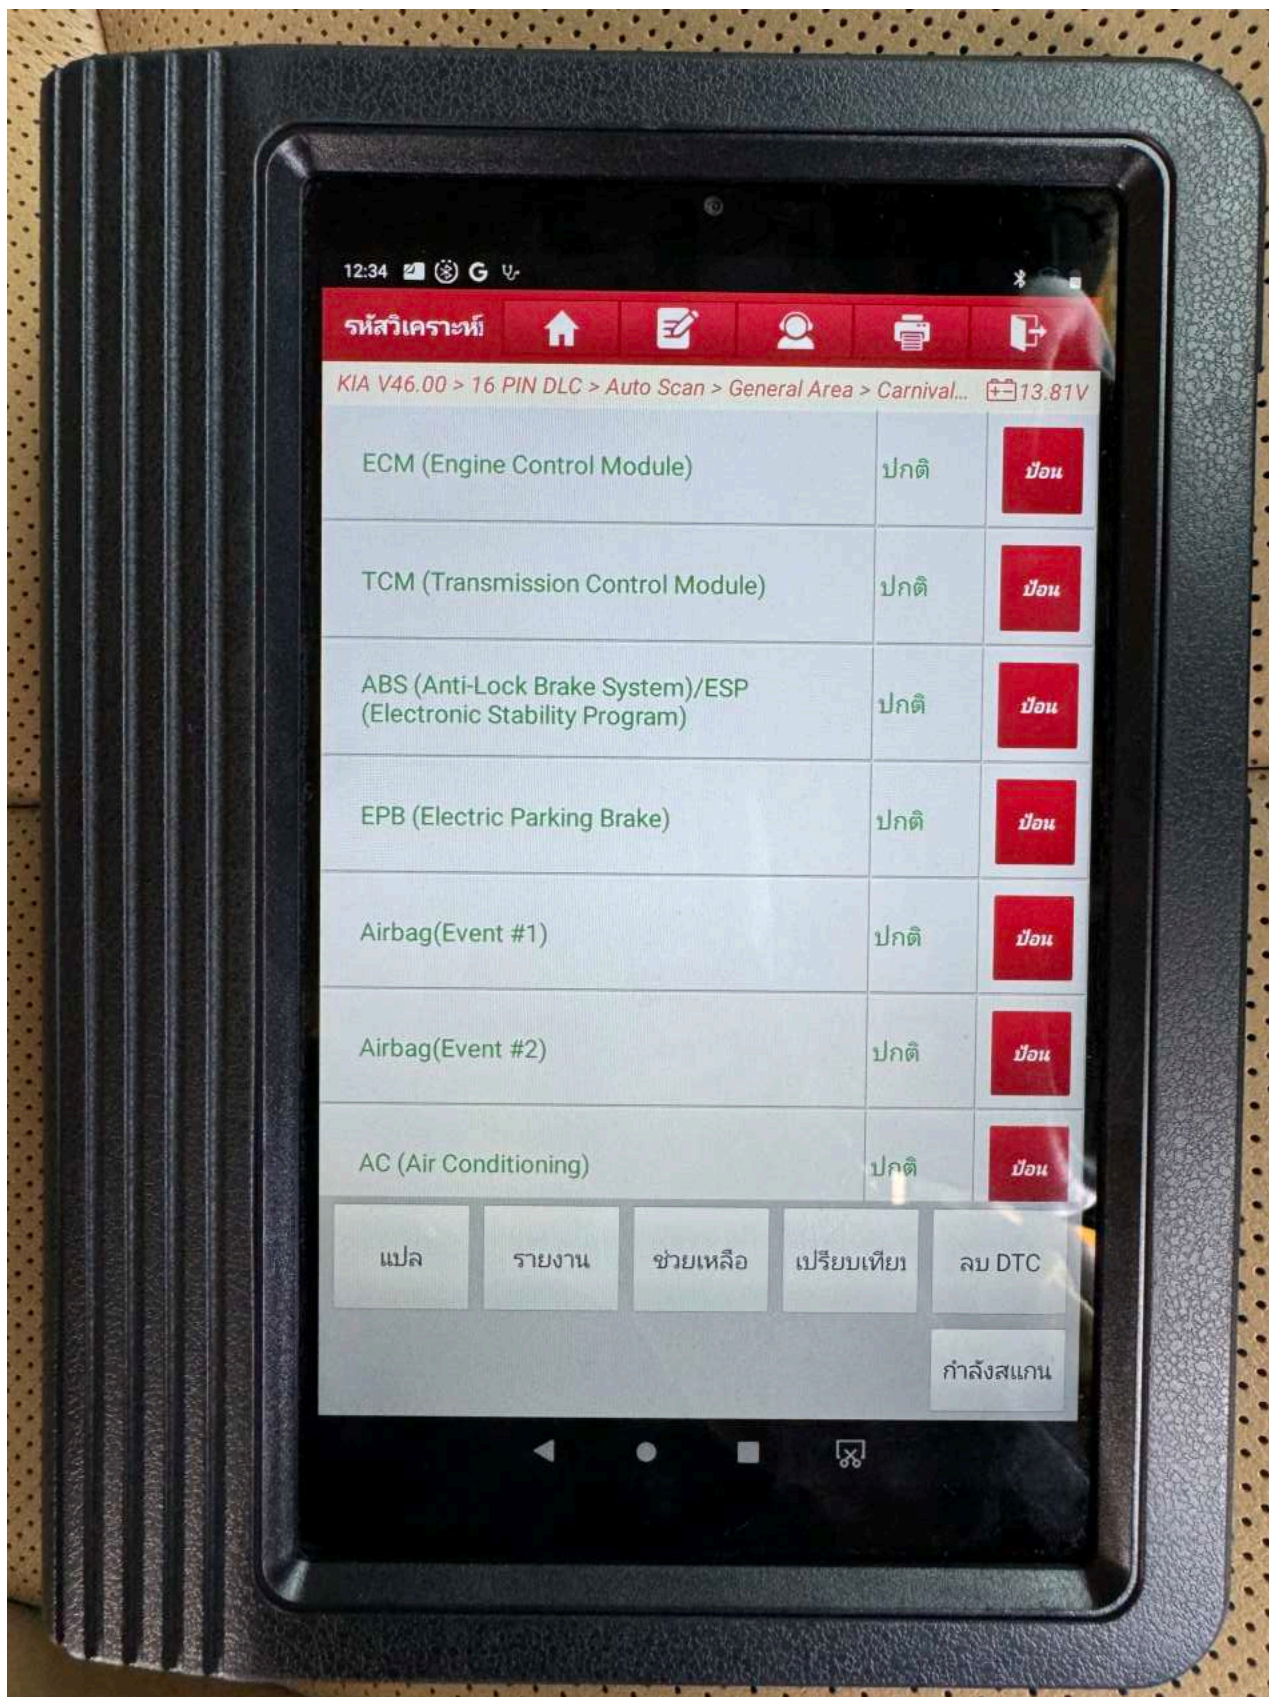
12:34

รหัสวิเคราะห์

KIA V46.00 > 16 PIN DLC > Auto Scan > General Area > Carnival... 13.81V

| | | |
|---|---|---|
| ECM (Engine Control Module) | ปกติ | ป้อน |
| TCM (Transmission Control Module) | ปกติ | ป้อน |
| ABS (Anti-Lock Brake System)/ESP (Electronic Stability Program) | ปกติ | ป้อน |
| EPB (Electric Parking Brake) | ปกติ | ป้อน |
| Airbag(Event #1) | ปกติ | ป้อน |
| Airbag(Event #2) | ปกติ | ป้อน |
| AC (Air Conditioning) | ปกติ | ป้อน |

แปล รายงาน ช่วยเหลือ เปรียบเทียบ ลบ DTC

กำลังสแกน